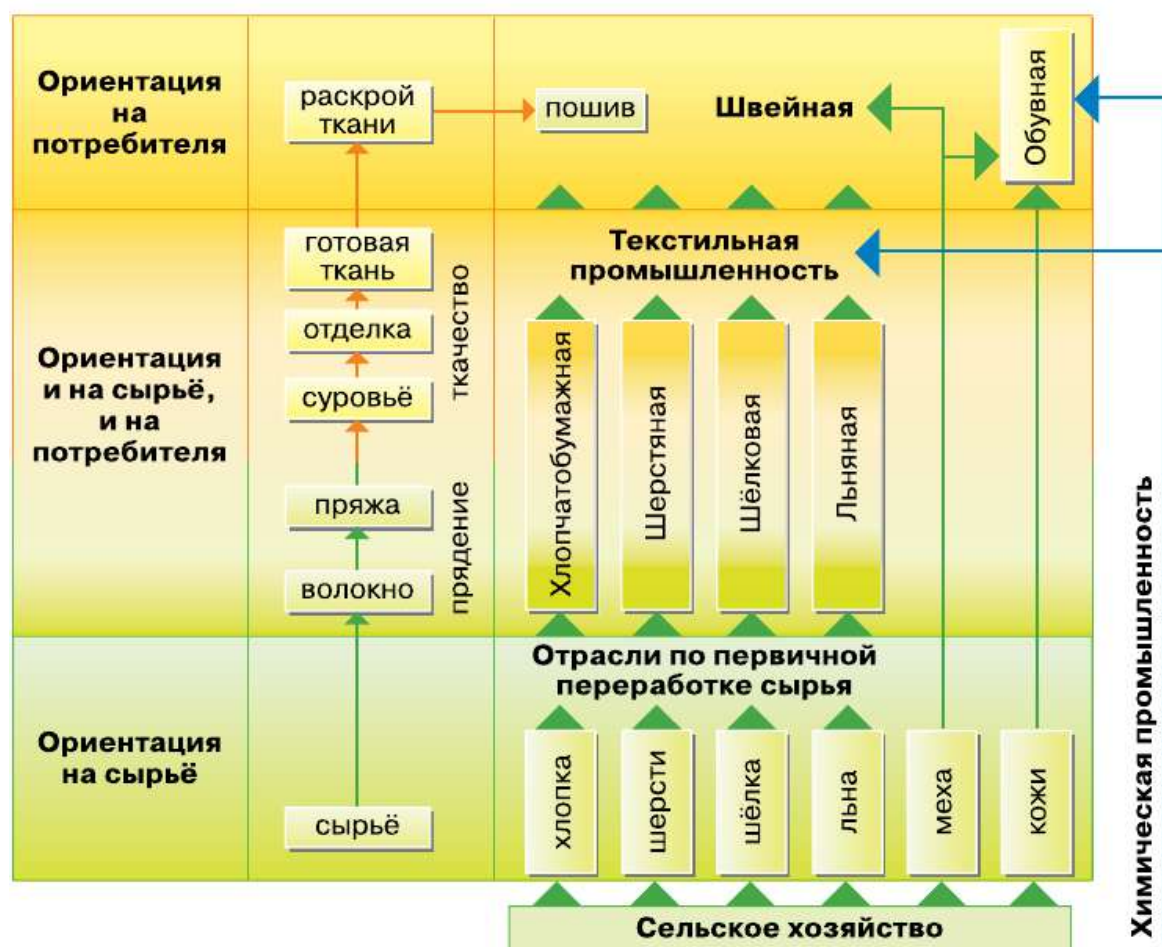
| | | |
|---|---|---|
| Ориентация на потребителя | раскрой ткани → пошив | Швейная; Обувная |
| Ориентация и на сырьё, и на потребителя | готовая ткань; отделка; суровьё (ткачество); пряжа; волокно (прядение) | Текстильная промышленность; Хлопчатобумажная; Шерстяная; Шёлковая; Льняная |
| Ориентация на сырьё | сырьё | Отрасли по первичной переработке сырья; хлопка; шерсти; шёлка; льна; меха; кожи |

Сельское хозяйство

Химическая промышленность